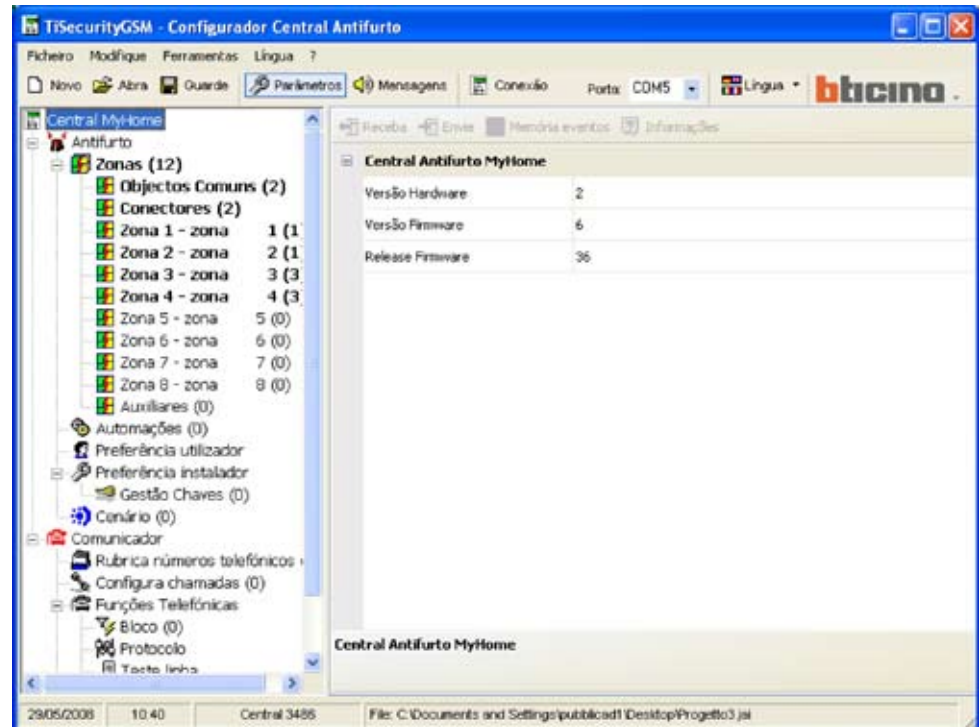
TiSecurityGSM - Configurador Central Antifurto

Ficheiro Modifique Ferramentas Língua ?

Novo Abra Guarde Parâmetros Mensagens Conexão Porta: COM5 Língua bticino.

Central MyHome
Antifurto
Zonas (12)
Objectos Comuns (2)
Conectores (2)
Zona 1 - zona 1 (1
Zona 2 - zona 2 (1
Zona 3 - zona 3 (3
Zona 4 - zona 4 (3
Zona 5 - zona 5 (0)
Zona 6 - zona 6 (0)
Zona 7 - zona 7 (0)
Zona 8 - zona 8 (0)
Auxiliares (0)
Automações (0)
Preferência utilizador
Preferência instalador
Gestão Chaves (0)
Cenário (0)
Comunicador
Rubrica números telefónicos
Configura chamadas (0)
Funções Telefónicas
Bloco (0)
Protocolo
Teste linha

Receba Envie Memória eventos Informações

| Central Antifurto MyHome | |
|---|---|
| Versão Hardware | 2 |
| Versão Firmware | 6 |
| Release Firmware | 36 |

Central Antifurto MyHome

29/05/2008 10:40 Central 3486 File: C:\Documents and Settings\pubblicad1\Desktop\Progetto3.jai